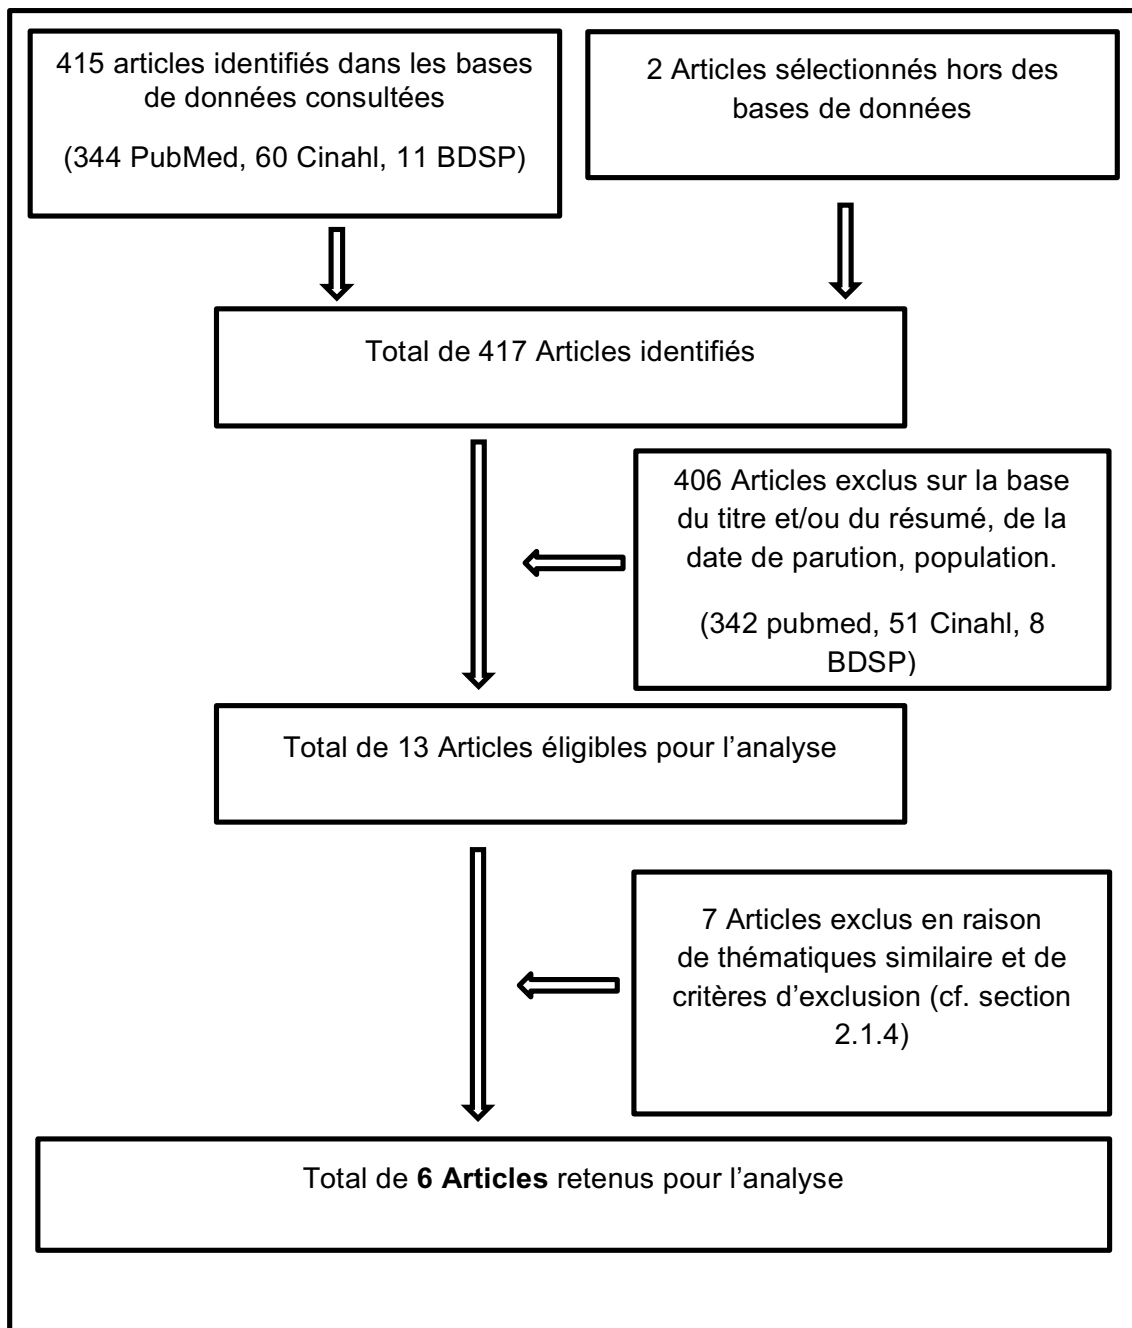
415 articles identifiés dans les bases de données consultées

(344 PubMed, 60 Cinahl, 11 BDSP)

2 Articles sélectionnés hors des bases de données

Total de 417 Articles identifiés

406 Articles exclus sur la base du titre et/ou du résumé, de la date de parution, population.

(342 pubmed, 51 Cinahl, 8 BDSP)

Total de 13 Articles éligibles pour l’analyse

7 Articles exclus en raison de thématiques similaire et de critères d’exclusion (cf. section 2.1.4)

Total de **6 Articles** retenus pour l’analyse